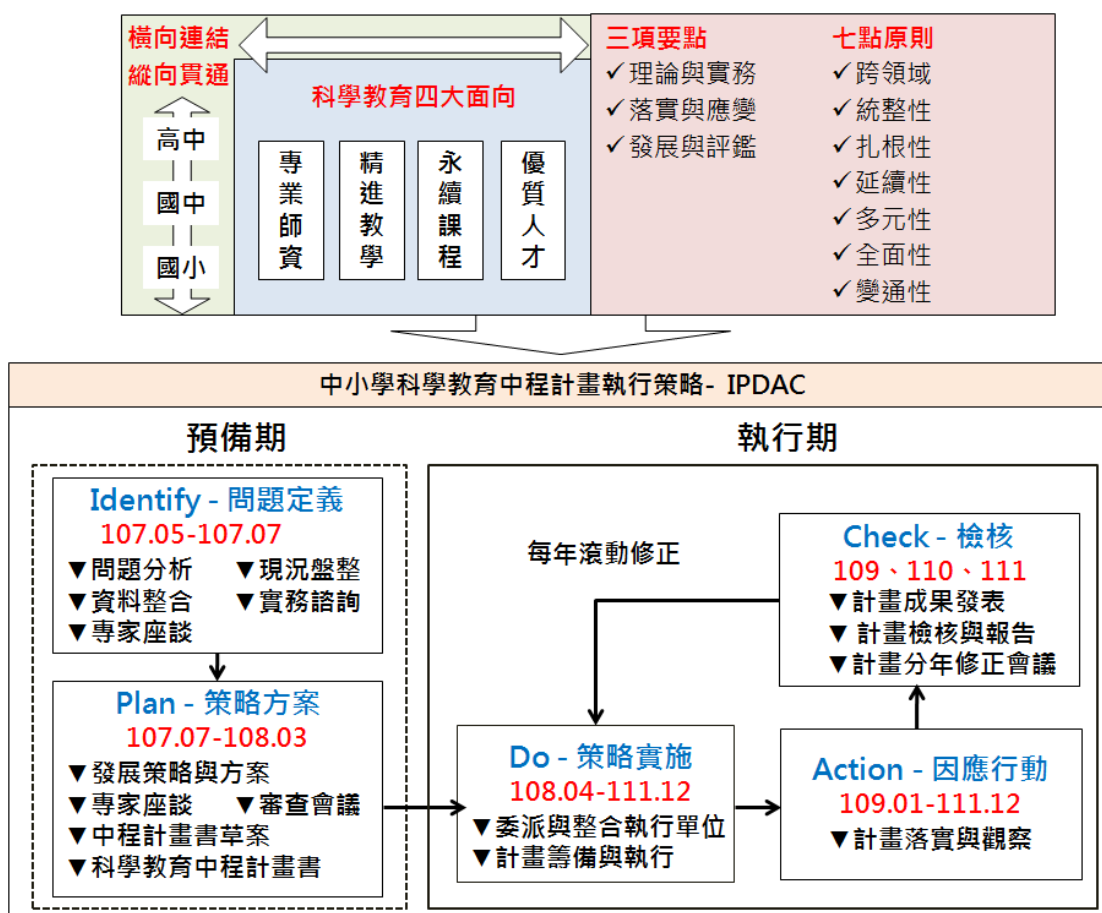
橫向連結
縱向貫通

高中
國中
國小

科學教育四大面向

專業師資

精進教學

永續課程

優質人才

三項要點
✓理論與實務
✓落實與應變
✓發展與評鑑

七點原則
✓跨領域
✓統整性
✓扎根性
✓延續性
✓多元性
✓全面性
✓變通性

中小學科學教育中程計畫執行策略- IPDAC

預備期

執行期

Identify - 問題定義
107.05-107.07
▼問題分析 ▼現況盤整
▼資料整合 ▼實務諮詢
▼專家座談

Plan - 策略方案
107.07-108.03
▼發展策略與方案
▼專家座談 ▼審查會議
▼中程計畫書草案
▼科學教育中程計畫書

每年滾動修正

Check - 檢核
109、110、111
▼計畫成果發表
▼ 計畫檢核與報告
▼計畫分年修正會議

Do - 策略實施
108.04-111.12
▼委派與整合執行單位
▼計畫籌備與執行

Action - 因應行動
109.01-111.12
▼計畫落實與觀察